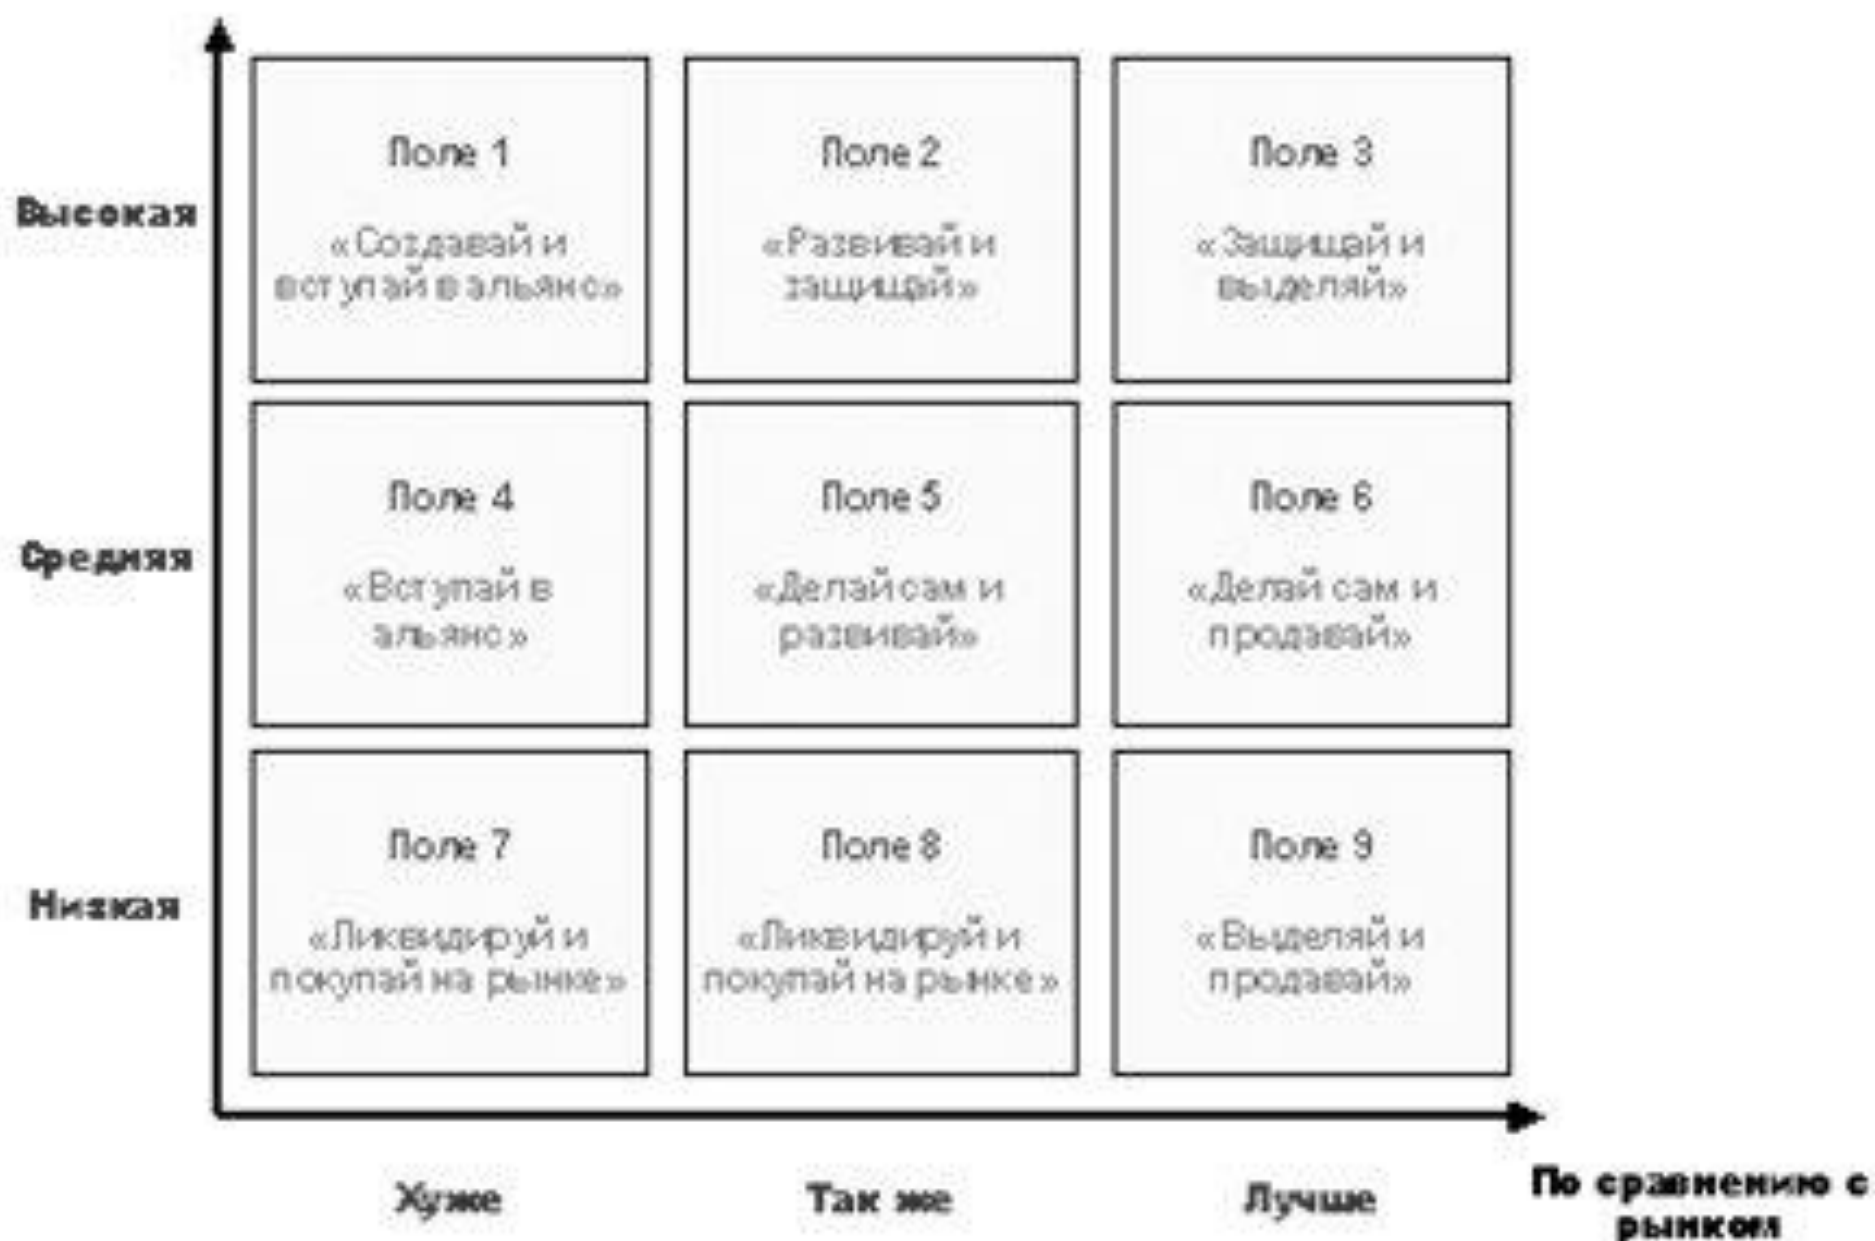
| | | | |
|---|---|---|---|
| Высокая | Поле 1 «Создавай и вступай в альянс» | Поле 2 «Развивай и защищай» | Поле 3 «Защищай и выделяй» |
| Средняя | Поле 4 «Вступай в альянс» | Поле 5 «Делай сам и развивай» | Поле 6 «Делай сам и продавай» |
| Низкая | Поле 7 «Ликвидируй и покупай на рынке» | Поле 8 «Ликвидируй и покупай на рынке» | Поле 9 «Выделяй и продавай» |
| | Хуже | Так же | Лучше |

По сравнению с рынком